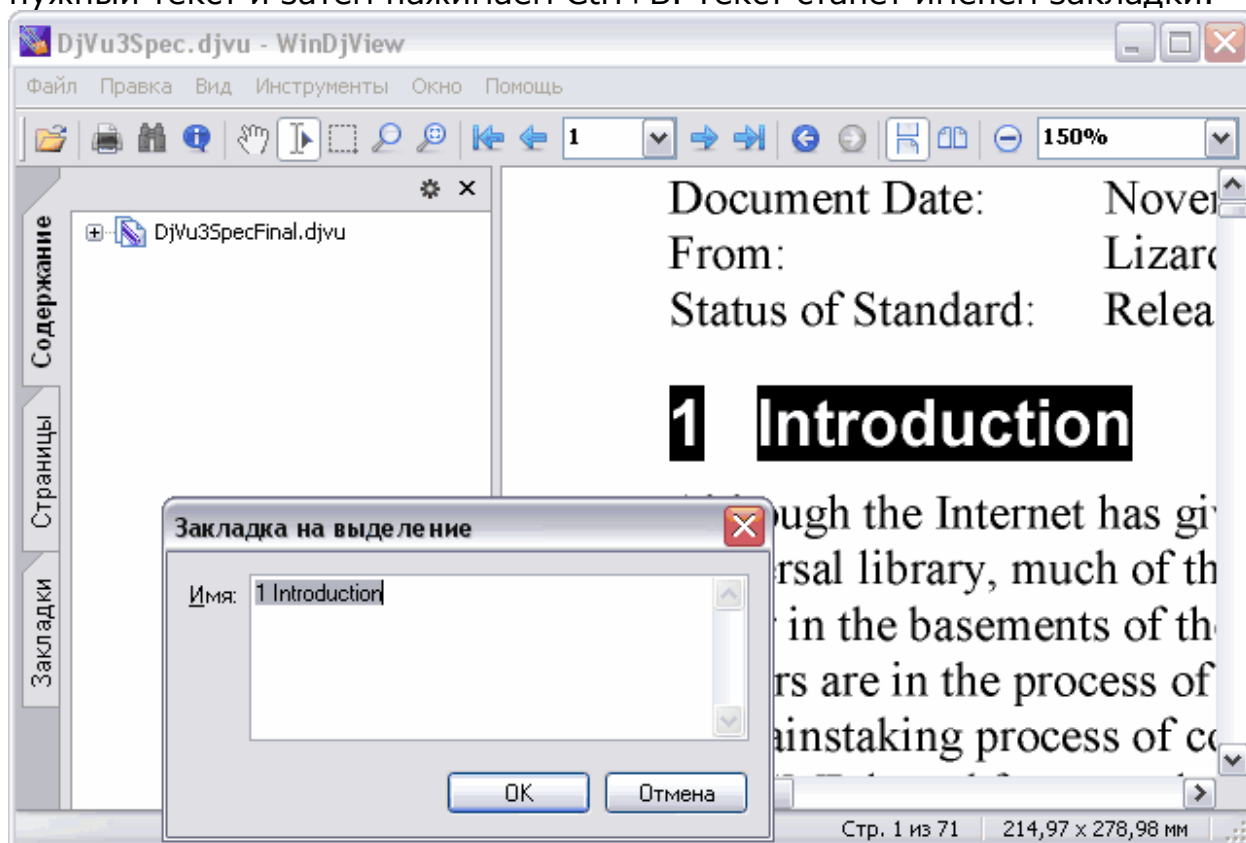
DjVu3Spec.djvu - WinDjView

Файл Правка Вид Инструменты Окно Помощь

1

150%

Содержание

Страницы

Закладки

DjVu3SpecFinal.djvu

Document Date: Nover
From: Lizar
Status of Standard: Relea

1 Introduction

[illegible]ugh the Internet has gi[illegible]
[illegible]rsal library, much of th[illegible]
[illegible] in the basements of th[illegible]
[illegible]rs are in the process of
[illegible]ainstaking process of c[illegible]

Закладка на выделение

Имя: 1 Introduction

OK

Отмена

Стр. 1 из 71 | 214,97 x 278,98 мм